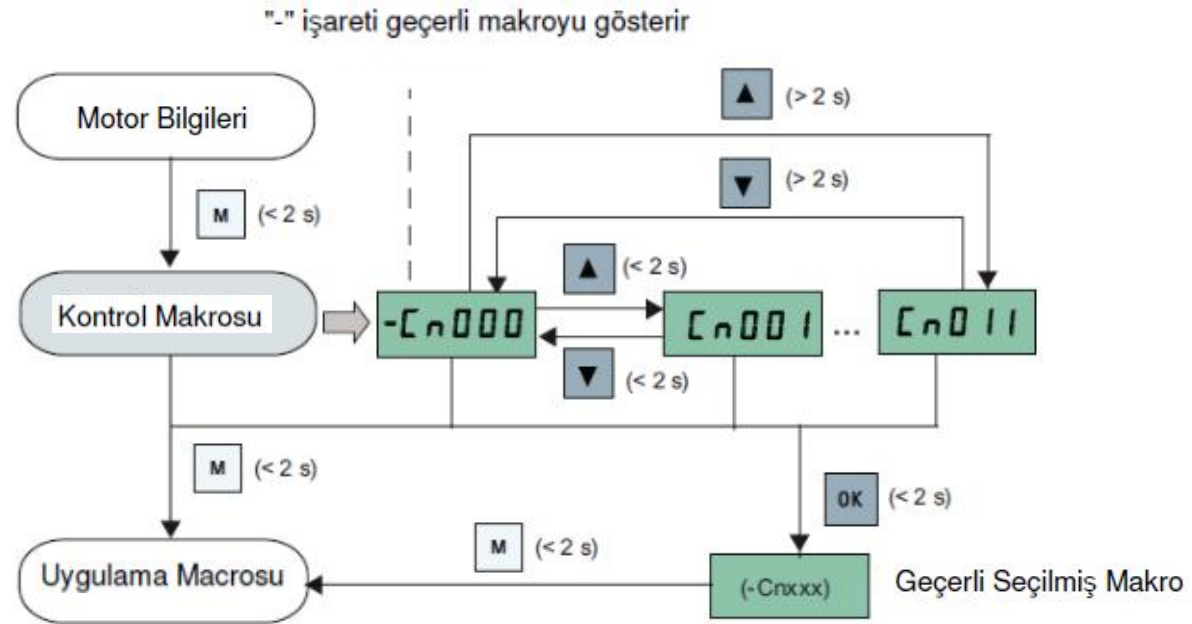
"-" işareti geçerli makroyu gösterir

Motor Bilgileri

M (< 2 s)

Kontrol Makrosu

-Cn000

▲ (< 2 s)

▼ (< 2 s)

Cn001 ...

Cn011

▲ (> 2 s)

▼ (> 2 s)

M (< 2 s)

OK (< 2 s)

M (< 2 s)

Uygulama Macrosu

(-Cnxxx)

Geçerli Seçilmiş Makro